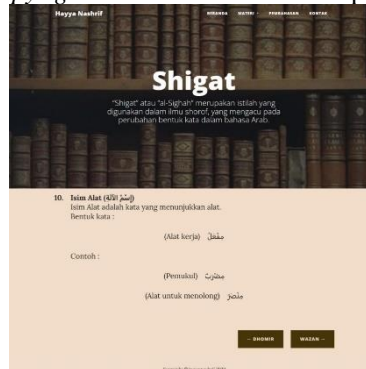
Hayya Nashrif

BERANDA MATERI PENGENALAN KONTAK

Shigat

"Shigat" atau "al-Sighah" merupakan istilah yang digunakan dalam ilmu shorof, yang mengacu pada perubahan bentuk kata dalam bahasa Arab.

10. Isim Alat (إِسْمُ الآلَة)
Isim Alat adalah kata yang menunjukkan alat.
Bentuk kata :

(Alat kerja) مِفْعَلٌ

Contoh :

(Pemukul) مِضْرَبٌ

(Alat untuk menolong) مِنْصَرٌ

← SHOMIR WAZAN →

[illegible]